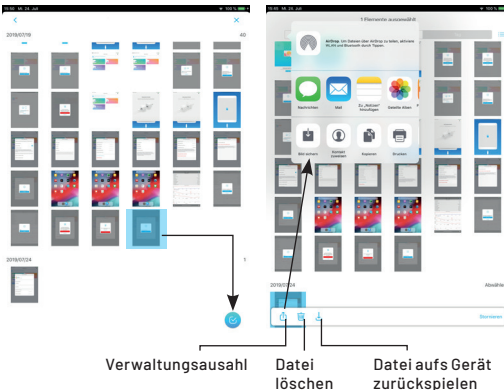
15:03 Mi. 24. Juli
100 %
2019/07/19
40
2019/07/24
1
1 Element ausgewählt
AirDrop. Um Dateien über AirDrop zu teilen, aktiviere WLAN und Bluetooth durch Tippen.
Nachrichten
Mail
Zu „Notizen" hinzufügen
Geteilte Alben
Bild sichern
Kontakt zuweisen
Kopieren
Drucken
2019/07/24
Abwählen
Stornieren
Verwaltungsauswahl
Datei löschen
Datei aufs Gerät zurückspielen